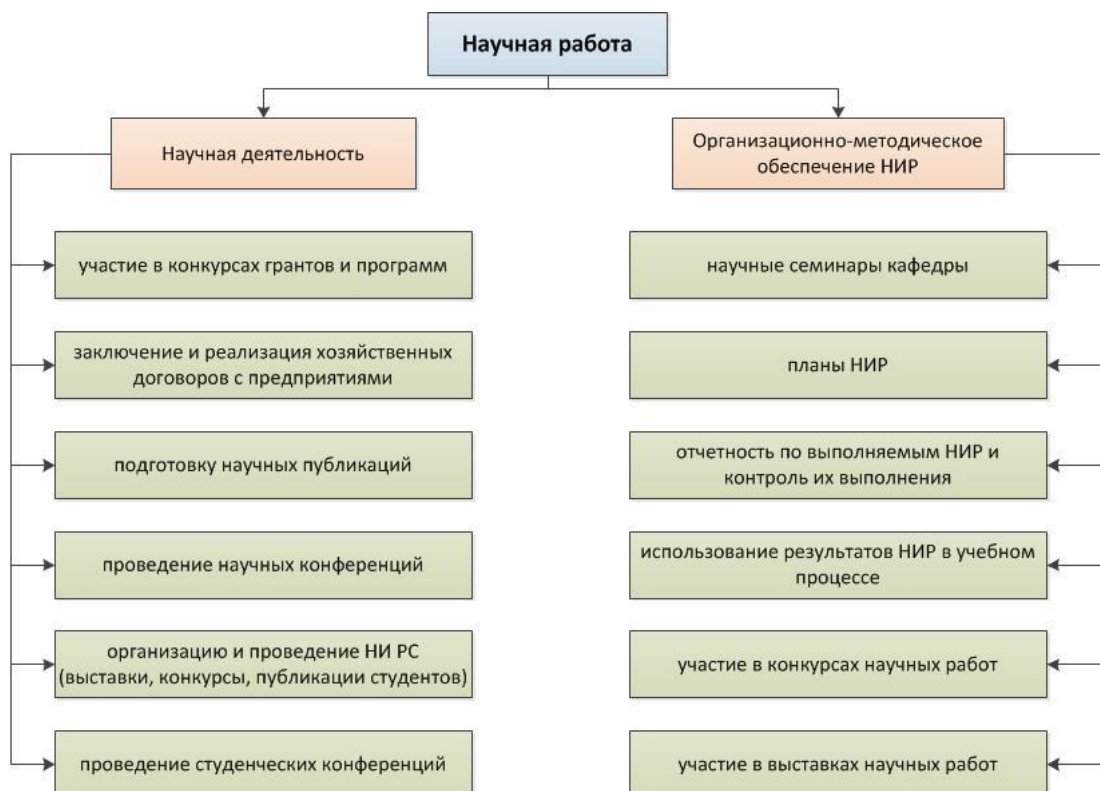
Научная работа

Научная деятельность

участие в конкурсах грантов и программ

заключение и реализация хозяйственных договоров с предприятиями

подготовку научных публикаций

проведение научных конференций

организацию и проведение НИ РС (выставки, конкурсы, публикации студентов)

проведение студенческих конференций

Организационно-методическое обеспечение НИР

научные семинары кафедры

планы НИР

отчетность по выполняемым НИР и контроль их выполнения

использование результатов НИР в учебном процессе

участие в конкурсах научных работ

участие в выставках научных работ